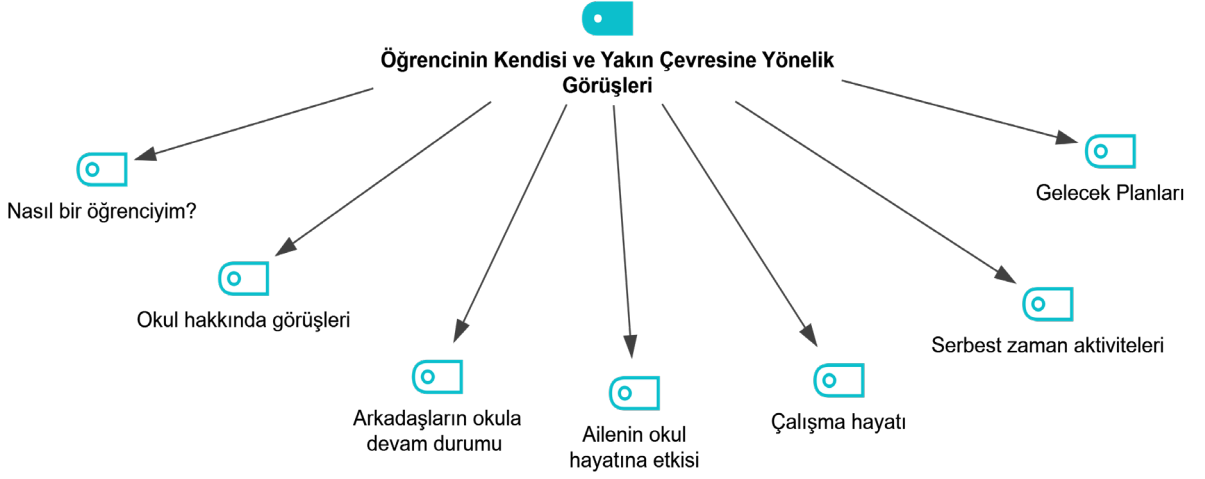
Öğrencinin Kendisi ve Yakın Çevresine Yönelik Görüşleri

Nasıl bir öğrenciyim?

Okul hakkında görüşleri

Arkadaşların okula devam durumu

Ailenin okul hayatına etkisi

Çalışma hayatı

Serbest zaman aktiviteleri

Gelecek Planları